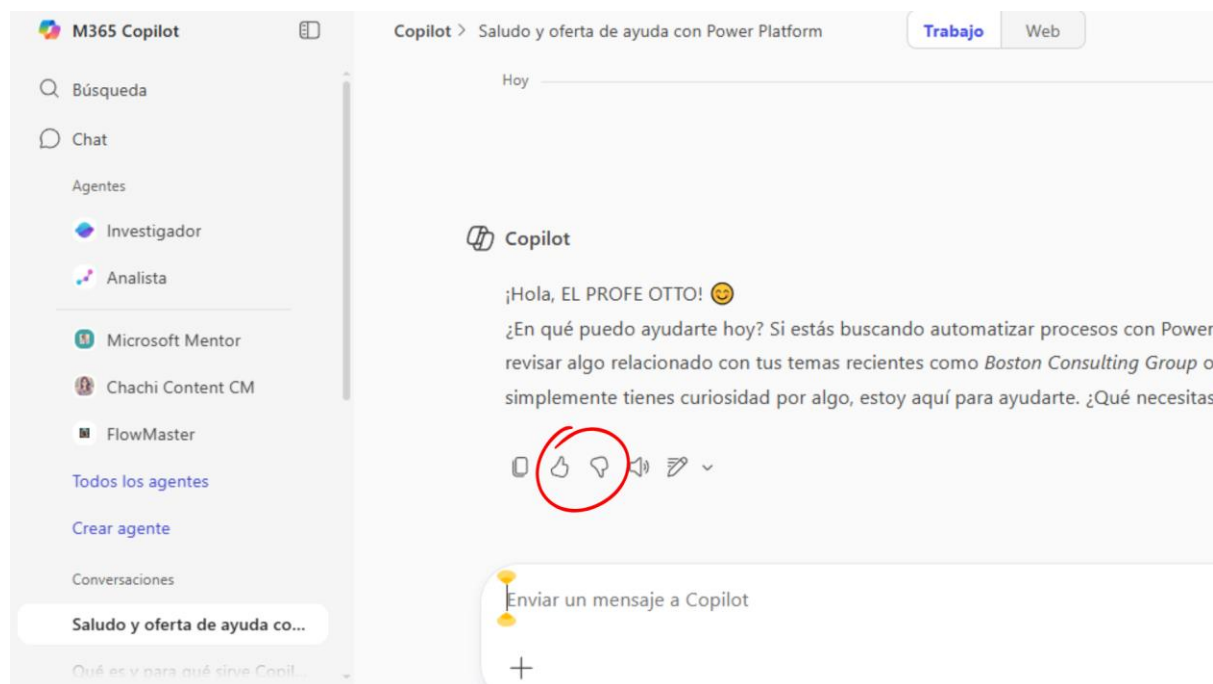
M365 Copilot

Búsqueda

Chat

Agentes

Investigador

Analista

Microsoft Mentor

Chachi Content CM

FlowMaster

Todos los agentes

Crear agente

Conversaciones

Saludo y oferta de ayuda co...

Qué es y para qué sirve Copil...

Copilot > Saludo y oferta de ayuda con Power Platform

Trabajo Web

Hoy

Copilot

¡Hola, EL PROFE OTTO! 😊
¿En qué puedo ayudarte hoy? Si estás buscando automatizar procesos con Power revisar algo relacionado con tus temas recientes como *Boston Consulting Group* o simplemente tienes curiosidad por algo, estoy aquí para ayudarte. ¿Qué necesitas

Enviar un mensaje a Copilot

+